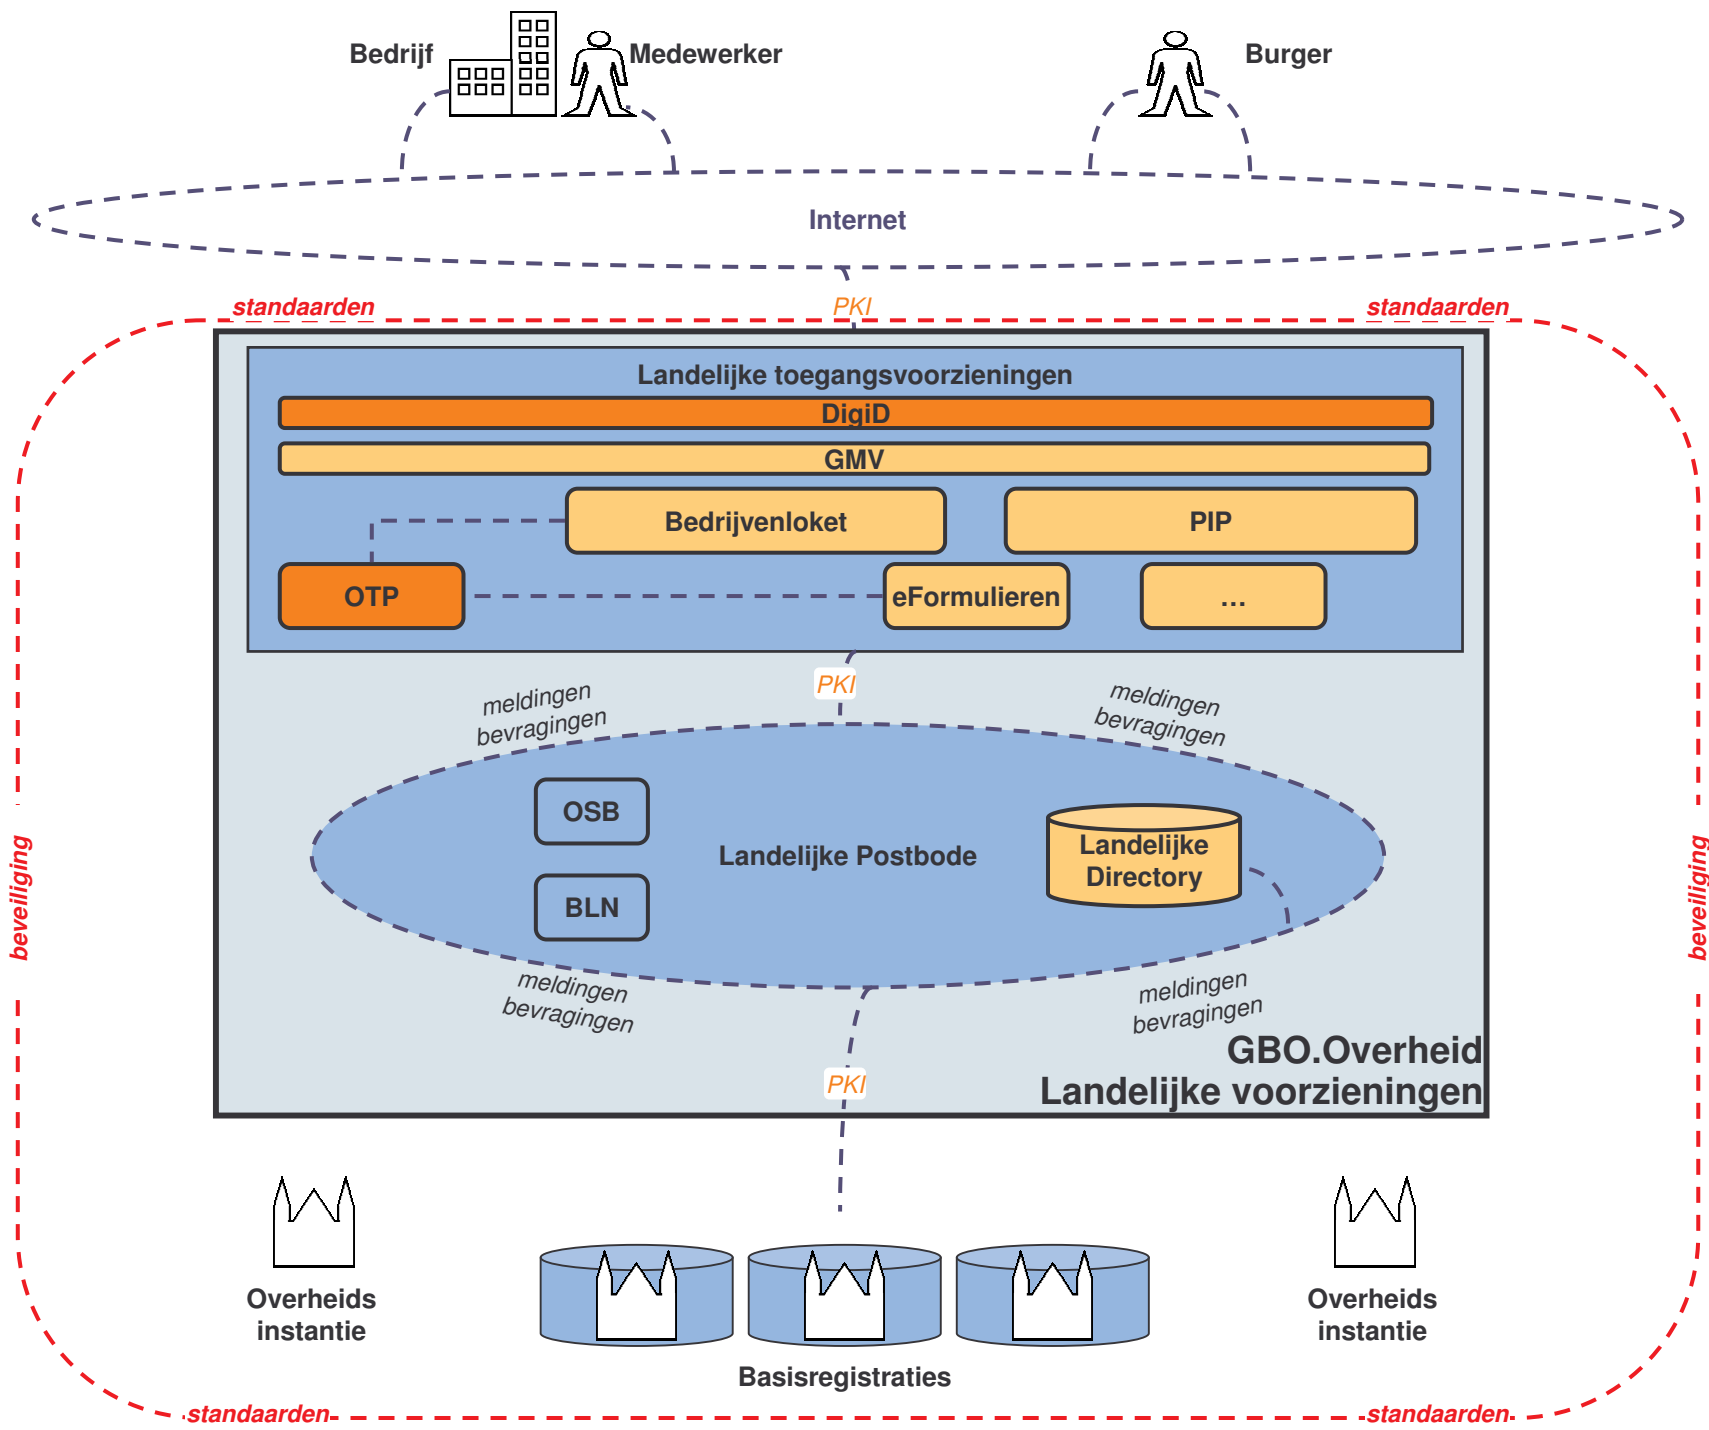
Bedrijf

Medewerker

Burger

Internet

standaarden

PKI

standaarden

Landelijke toegangsvoorzieningen

DigiD

GMV

Bedrijvenloket

PIP

OTP

eFormulieren

...

PKI

meldingen bevragingen

meldingen bevragingen

OSB

BLN

Landelijke Postbode

Landelijke Directory

meldingen bevragingen

meldingen bevragingen

GBO.Overheid
Landelijke voorzieningen

PKI

beveiliging

beveiliging

Overheids instantie

Basisregistraties

Overheids instantie

standaarden

standaarden